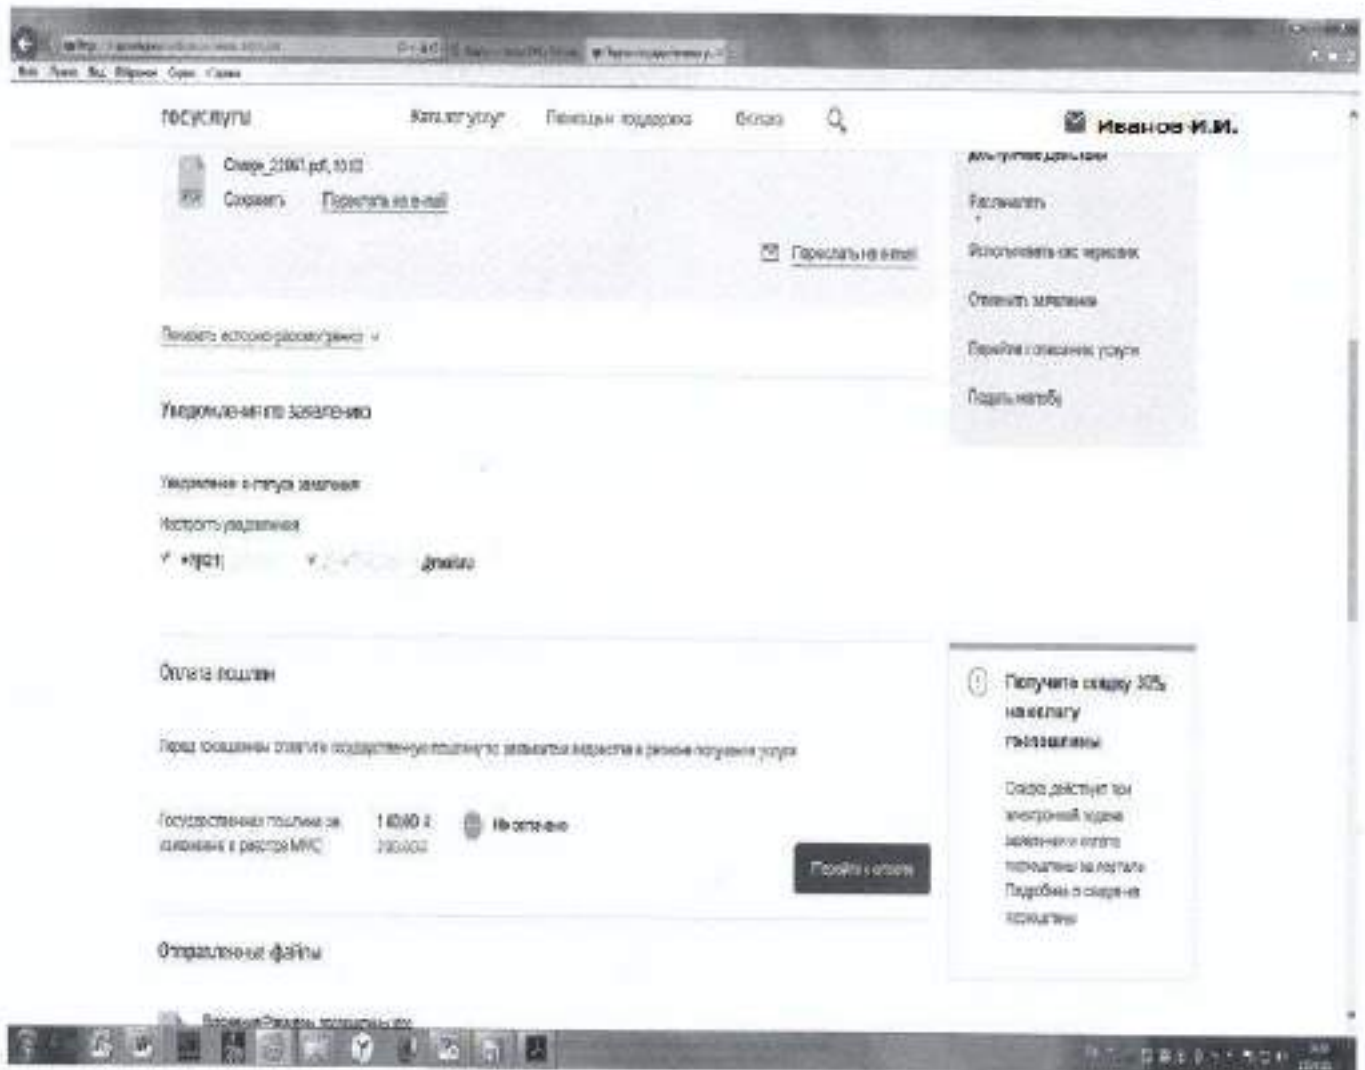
госуслуги Каталог услуг Помощь и поддержка Оплата

Иванов И.И.

Схема_23061.pdf, 10 КБ
Сохранить Переслать на e-mail

Переслать на e-mail

Доступные действия
Распечатать
Использовать как черновик
Отменить заявление
Перейти к описанию услуги
Подать жалобу

Показать историю рассмотрения

Уведомления по заявлению

Уведомление о статусе заявления
Настроить уведомления
✓ e-mail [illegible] ✓ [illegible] Детально

Оплата пошлины

Перед посещением оплатите государственную пошлину по заявлению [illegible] в режиме получения услуги

Государственная пошлина за внесение в реестр МКС 1 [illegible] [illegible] Не оплачено

Перейти к оплате

Получите скидку 30% на оплату госпошлины
Скидка действует при электронной подаче заявления и оплате госпошлины на портале. Подробнее о скидке на госпошлину

Отправленные файлы

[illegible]